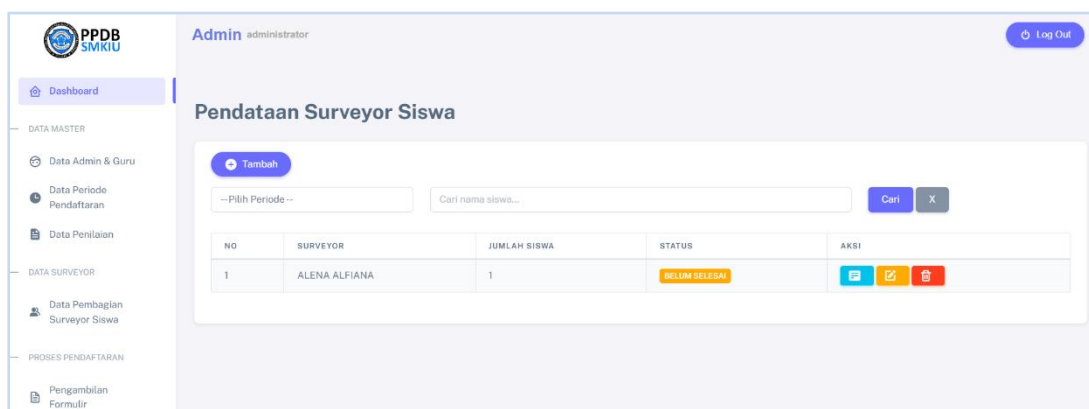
PPDB SMKIU

Admin administrator

Log Out

Dashboard

DATA MASTER

Data Admin & Guru

Data Periode Pendaftaran

Data Penilaian

DATA SURVEYOR

Data Pembagian Surveyor Siswa

PROSES PENDAFTARAN

Pengambilan Formulir

Pendataan Surveyor Siswa

Tambah

-- Pilih Periode --

Cari nama siswa...

Cari

X

| NO | SURVEYOR | JUMLAH SISWA | STATUS | AKSI |
|---|---|---|---|---|
| 1 | ALENA ALFIANA | 1 | BELUM SELESAI | |